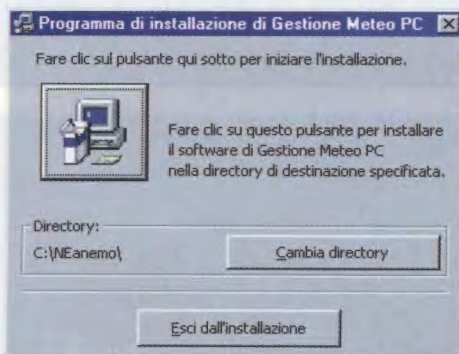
Programma di installazione di Gestione Meteo PC

Fare clic sul pulsante qui sotto per iniziare l'installazione.

Fare clic su questo pulsante per installare il software di Gestione Meteo PC nella directory di destinazione specificata.

Directory:

C:\NEanemo\

Cambia directory

Esci dall'installazione